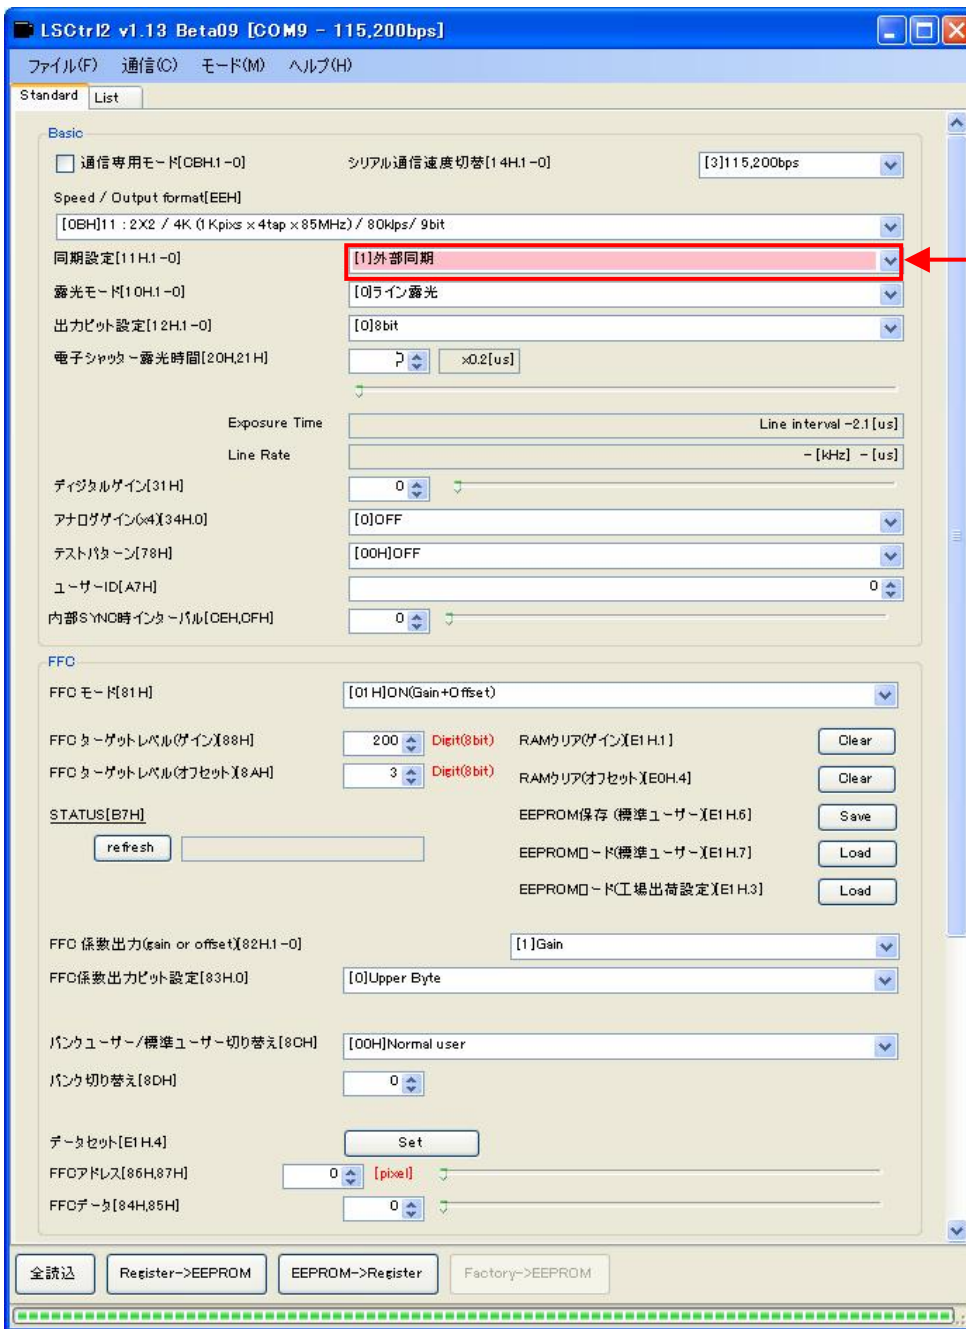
LSCtrl2 v1.13 Beta09 [COM9 - 115,200bps]

ファイル(F) 通信(C) モード(M) ヘルプ(H)

Standard List

Basic

通信専用モード[CBH.1-0]
シリアル通信速度切替[14H.1-0]
[3]115,200bps

Speed / Output format[EEH]
[0BH]11 : 2X2 / 4K (1Kpixs x 4tap x 85MHz) / 80klps/ 9bit

同期設定[11H.1-0]
[1]外部同期

露光モード[10H.1-0]
[0]ライン露光

出力ビット設定[12H.1-0]
[0]8bit

電子シャッター露光時間[20H,21H]
2
x0.2[us]

Exposure Time
Line interval -2.1[us]

Line Rate
-[kHz] -[us]

ディジタルゲイン[31H]
0

アナログゲイン(x4)[34H.0]
[0]OFF

テストパターン[78H]
[00H]OFF

ユーザーID[A7H]
0

内部SYNC時インターバル[CEH,CFH]
0

FFC

FFCモード[81H]
[01H]ON(Gain+Offset)

FFCターゲットレベル(ゲイン)[88H]
200
Digit(8bit)
RAMクリア(ゲイン)[E1H.1]
Clear

FFCターゲットレベル(オフセット)[8AH]
3
Digit(8bit)
RAMクリア(オフセット)[E0H.4]
Clear

STATUS[B7H]
EEPROM保存 (標準ユーザー)[E1H.6]
Save

refresh
EEPROMロード(標準ユーザー)[E1H.7]
Load

EEPROMロード(工場出荷設定)[E1H.3]
Load

FFC係数出力(gain or offset)[82H.1-0]
[1]Gain

FFC係数出力ビット設定[83H.0]
[0]Upper Byte

バンクユーザー/標準ユーザー切り替え[8CH]
[00H]Normal user

バンク切り替え[8DH]
0

データセット[E1H.4]
Set

FFCアドレス[86H,87H]
0
[pixel]

FFCデータ[84H,85H]
0

全読込
Register->EEPROM
EEPROM->Register
Factory->EEPROM